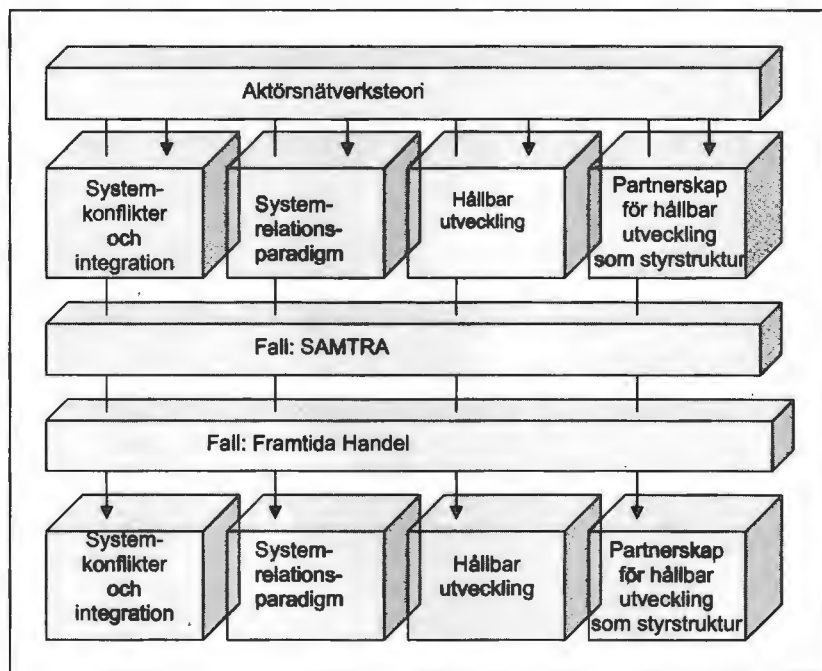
Aktörsnätverksteori

Systemkonflikter och integration

Systemrelationsparadigm

Hållbar utveckling

Partnerskap för hållbar utveckling som styrstruktur

Fall: SAMTRA

Fall: Framtida Handel

Systemkonflikter och integration

Systemrelationsparadigm

Hållbar utveckling

Partnerskap för hållbar utveckling som styrstruktur